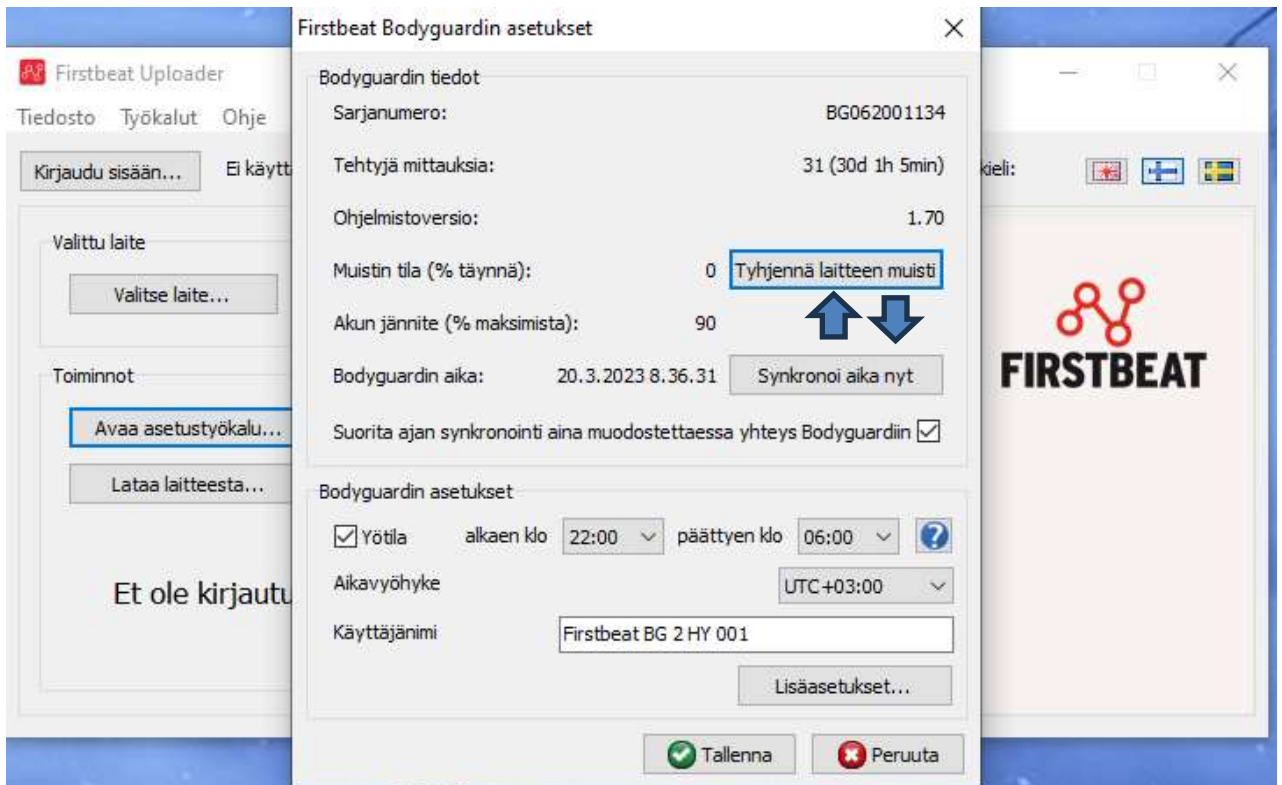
Firstbeat Uploader

Tiedosto Työkalut Ohje

Kirjaudu sisään... Ei käytt

kieli:

Valittu laite

Valitse laite...

Toiminnot

Avaa asetustyökalu...

Lataa laitteesta...

Et ole kirjautu

FIRSTBEAT

Firstbeat Bodyguardin asetukset

Bodyguardin tiedot

Sarjanumero: BG062001134

Tehtyjä mittauksia: 31 (30d 1h 5min)

Ohjelmistoversio: 1.70

Muistin tila (% täynnä): 0 Tyhjennä laitteen muisti

Akun jännite (% maksimista): 90

Bodyguardin aika: 20.3.2023 8.36.31 Synkronoi aika nyt

Suorita ajan synkronointi aina muodostettaessa yhteys Bodyguardiin

Bodyguardin asetukset

Yötila alkaen klo 22:00 päättyen klo 06:00

Aikavyöhyke UTC+03:00

Käyttäjänimi Firstbeat BG 2 HY 001

Lisäasetukset...

Tallenna Peruuta